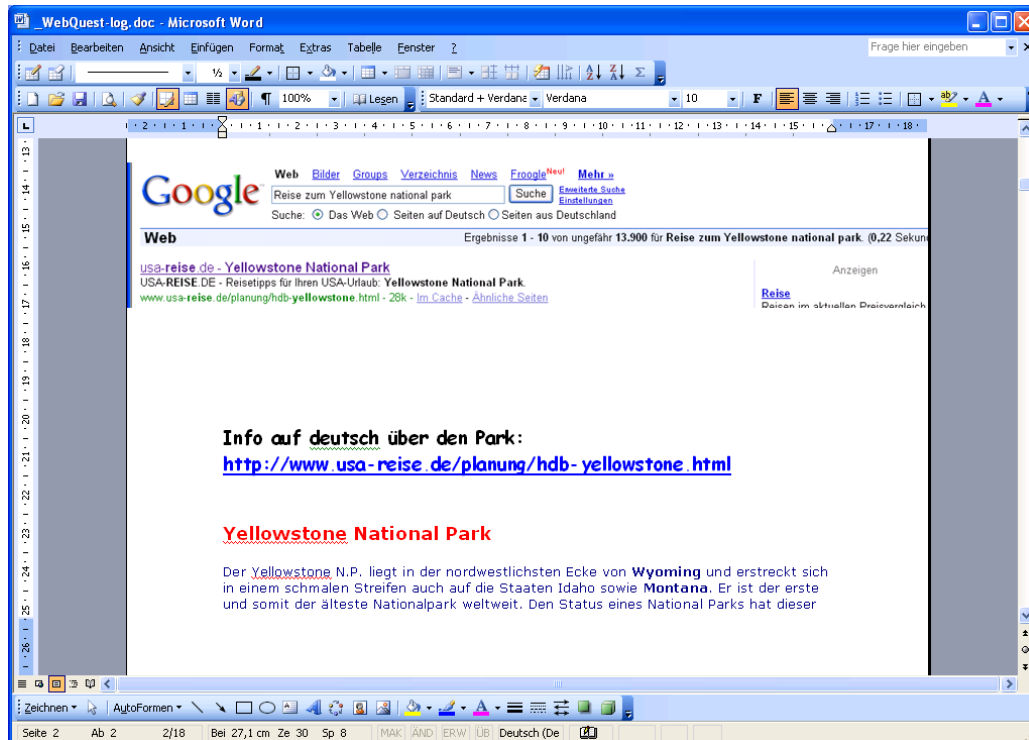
_WebQuest-log.doc - Microsoft Word

Datei Bearbeiten Ansicht Einfügen Format Extras Tabelle Fenster ?

Frage hier eingeben

½

100% Lesen Standard + Verdana Verdana 10 F

Google

Web Bilder Groups Verzeichnis News Froogle Neu! Mehr »

Reise zum Yellowstone national park Suche Erweiterte Suche Einstellungen

Suche: Das Web Seiten auf Deutsch Seiten aus Deutschland

Web Ergebnisse 1 - 10 von ungefähr 13.900 für Reise zum Yellowstone national park. (0,22 Sekun

usa-reise.de - Yellowstone National Park
USA-REISE.DE - Reisetipps für Ihren USA-Urlaub: Yellowstone National Park.
www.usa-reise.de/planung/hdb-yellowstone.html - 28k - Im Cache - Ähnliche Seiten

Anzeigen

Reise
Reisen im aktuellen Preisvergleich

Info auf deutsch über den Park:
http://www.usa-reise.de/planung/hdb-yellowstone.html

Yellowstone National Park

Der Yellowstone N.P. liegt in der nordwestlichsten Ecke von Wyoming und erstreckt sich in einem schmalen Streifen auch auf die Staaten Idaho sowie Montana. Er ist der erste und somit der älteste Nationalpark weltweit. Den Status eines National Parks hat dieser

Zeichnen AutoFormen

Seite 2 Ab 2 2/18 Bei 27,1 cm Ze 30 Sp 8 MAK ÄND ERW ÜB Deutsch (De